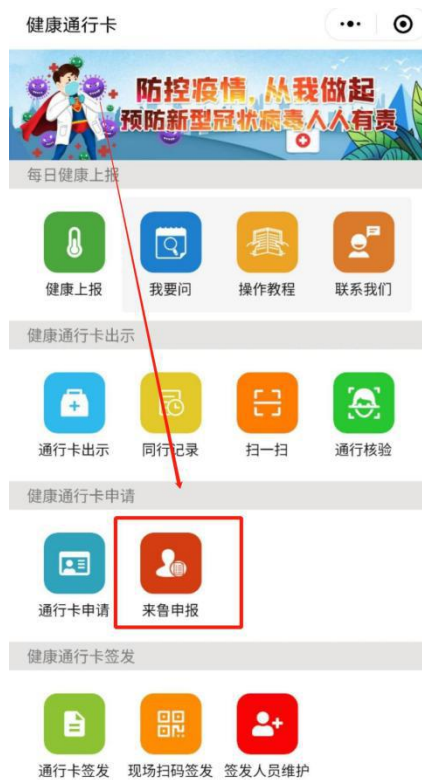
健康通行卡

防控疫情，从我做起
预防新型冠状病毒人人有责

每日健康上报

健康上报 我要问 操作教程 联系我们

健康通行卡出示

通行卡出示 同行记录 扫一扫 通行核验

健康通行卡申请

通行卡申请 来鲁申报

健康通行卡签发

通行卡签发 现场扫码签发 签发人员维护